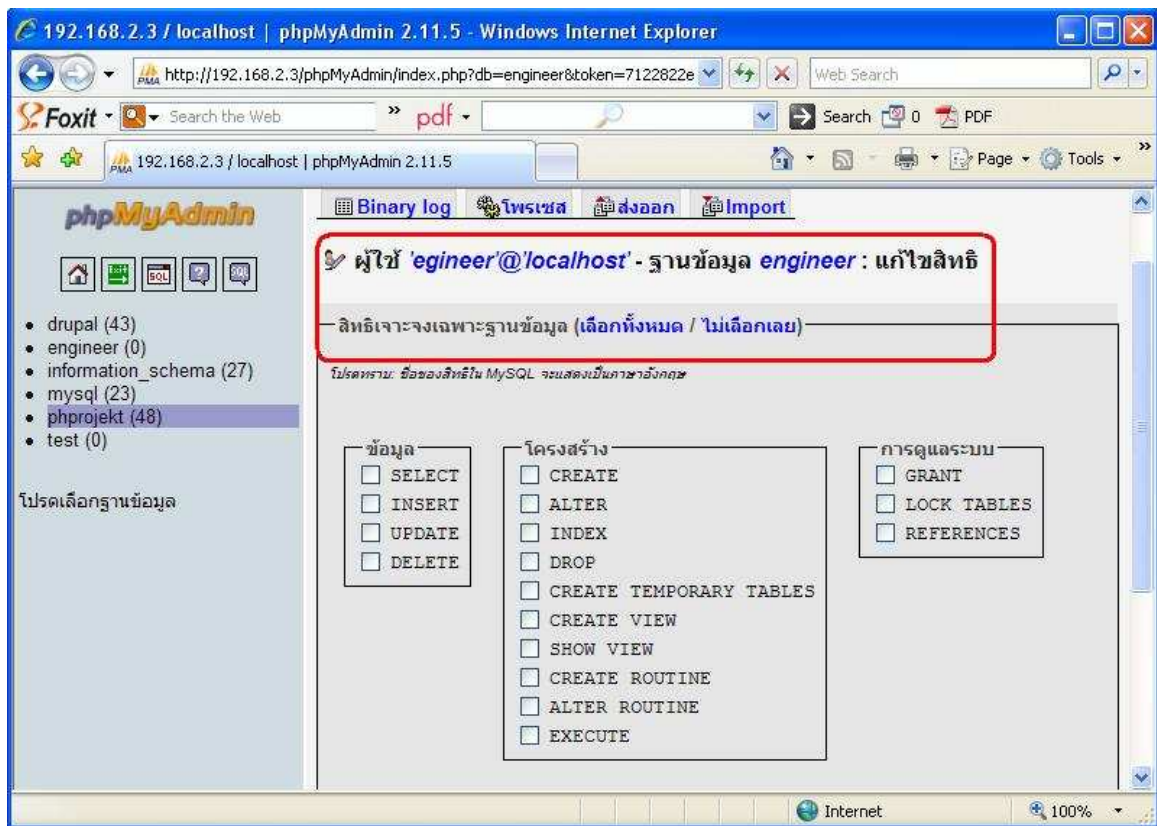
192.168.2.3 / localhost | phpMyAdmin 2.11.5 - Windows Internet Explorer

http://192.168.2.3/phpMyAdmin/index.php?db=engineer&token=7122822e

Web Search

Foxit Search the Web

pdf

Search 0 PDF

192.168.2.3 / localhost | phpMyAdmin 2.11.5

Page Tools

phpMyAdmin

Binary log โพรเซส ส่งออก Import

ผู้ใช้ 'egineer'@'localhost' - ฐานข้อมูล engineer : แก้ไขสิทธิ

สิทธิเจาะจงเฉพาะฐานข้อมูล (เลือกทั้งหมด / ไม่เลือกเลย)

โปรดทราบ: ชื่อของสิทธิใน MySQL จะแสดงเป็นภาษาอังกฤษ

- drupal (43)
- engineer (0)
- information_schema (27)
- mysql (23)
- phprojekt (48)
- test (0)

โปรดเลือกฐานข้อมูล

ข้อมูล
SELECT
INSERT
UPDATE
DELETE

โครงสร้าง
CREATE
ALTER
INDEX
DROP
CREATE TEMPORARY TABLES
CREATE VIEW
SHOW VIEW
CREATE ROUTINE
ALTER ROUTINE
EXECUTE

การดูแลระบบ
GRANT
LOCK TABLES
REFERENCES

Internet

100%